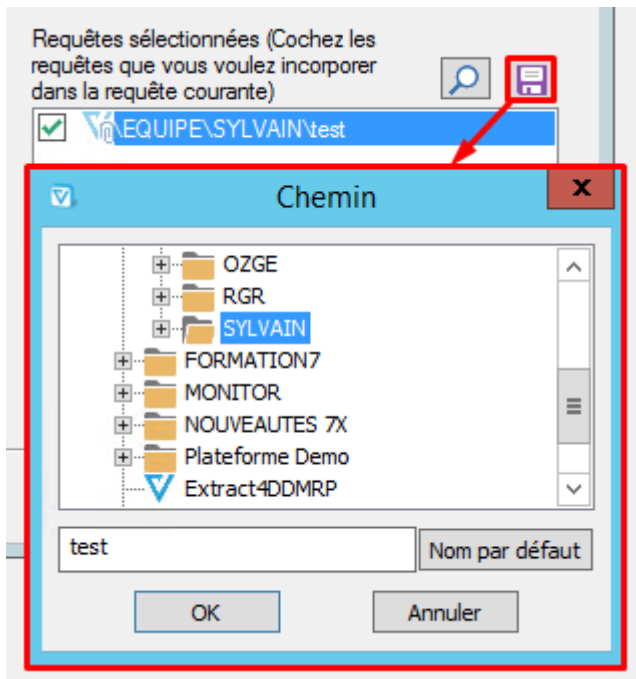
Requêtes sélectionnées (Cochez les requêtes que vous voulez incorporer dans la requête courante)

\EQUIPE\SYLVAIN\test

Chemin

X

OZGE
RGR
SYLVAIN
FORMATION7
MONITOR
NOUVEAUTES 7X
Plateforme Demo
Extract4DDMRP

test

Nom par défaut

OK

Annuler